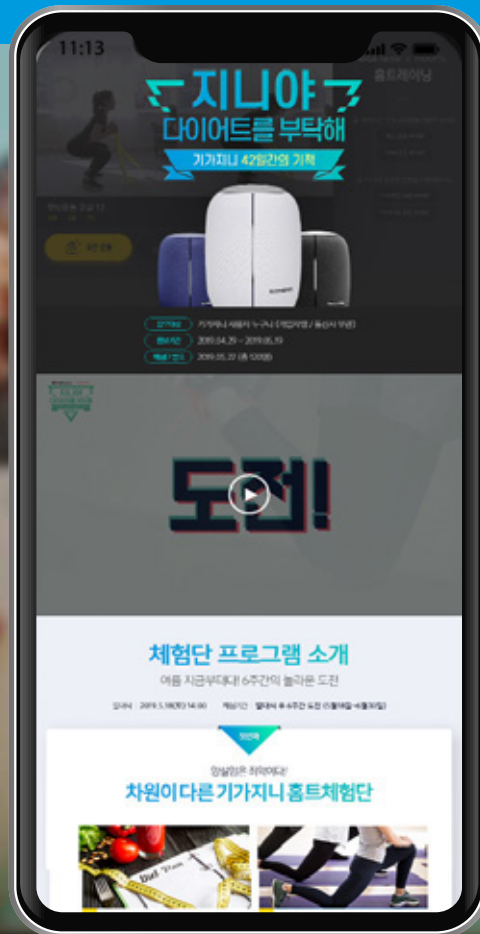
11:13

지니야
다이어트를 부탁해
기가지니 42일간의 기적

홈트레이닝

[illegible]
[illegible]
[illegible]

2019.04.29 ~ 2019.05.19
2019.05.22 (총 120명)

도전!

체험단 프로그램 소개
여름 지금부터다! 6주간의 놀라운 도전

2019.5.18(토) 14:00
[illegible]

차원이 다른 기가지니 홈트체험단